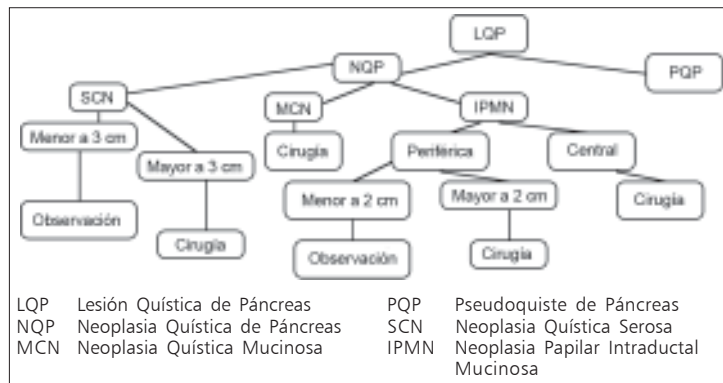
LQP

NQP

PQP

SCN

MCN

IPMN

Menor a 3 cm

Mayor a 3 cm

Cirugía

Periférica

Central

Observación

Cirugía

Menor a 2 cm

Mayor a 2 cm

Cirugía

Cirugía

Observación

| | | | |
|---|---|---|---|
| LQP | Lesión Quística de Páncreas | PQP | Pseudoquiste de Páncreas |
| NQP | Neoplasia Quística de Páncreas | SCN | Neoplasia Quística Serosa |
| MCN | Neoplasia Quística Mucinosa | IPMN | Neoplasia Papilar Intraductal Mucinosa |